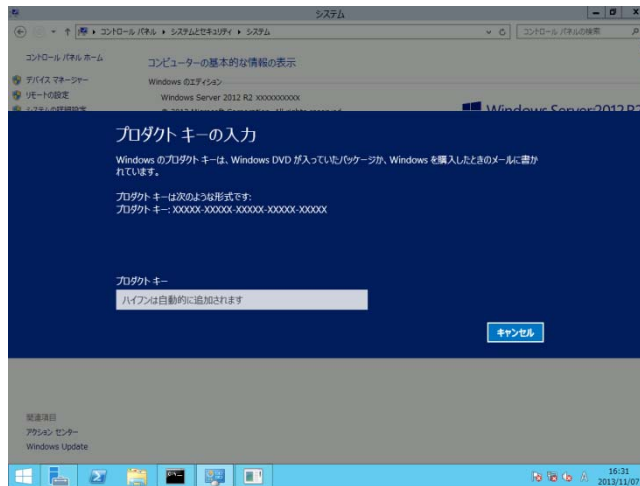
システム

コントロール パネル ▸ システムとセキュリティ ▸ システム

コントロール パネルの検索

コントロール パネル ホーム

デバイス マネージャー

リモートの設定

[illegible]

コンピューターの基本的な情報の表示

Windows のエディション

Windows Server 2012 R2 xxxxxxxxxx

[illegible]

Windows Server 2012 R2

プロダクト キーの入力

Windows のプロダクト キーは、Windows DVD が入っていたパッケージか、Windows を購入したときのメールに書かれています。

プロダクト キーは次のような形式です:
プロダクト キー: XXXXX-XXXXX-XXXXX-XXXXX-XXXXX

プロダクト キー

ハイフンは自動的に追加されます

キャンセル

関連項目

アクション センター

Windows Update

16:31
2013/11/07